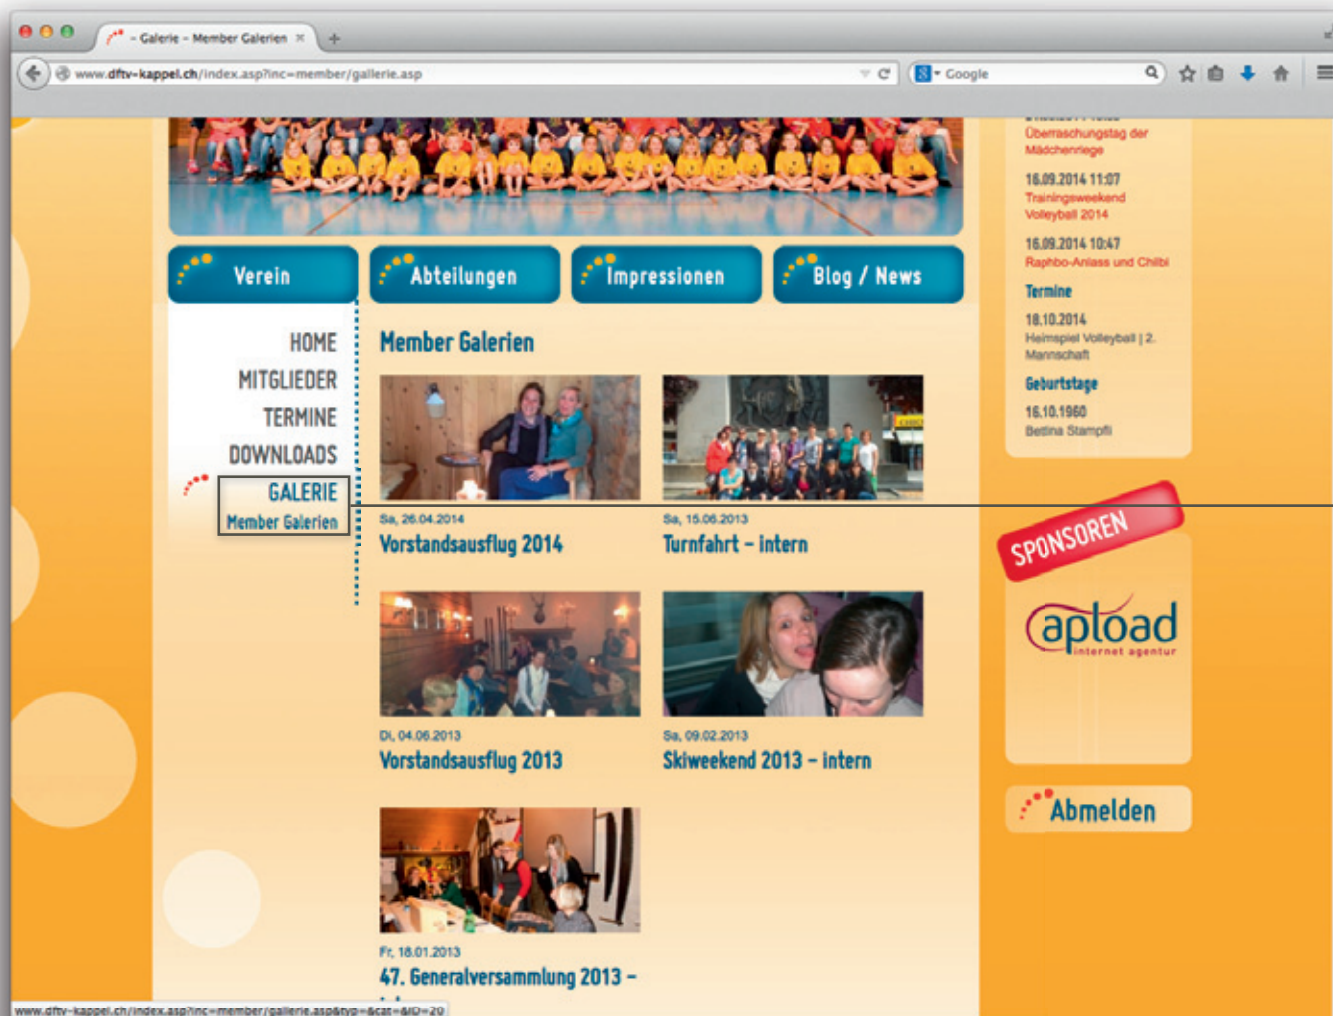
- Galerie - Member Galerien

www.dftv-kappel.ch/index.asp?inc=member/gallerie.asp

Google

Überraschungstag der Mädchenriege

16.09.2014 11:07
Trainingsweekend Volleyball 2014

16.09.2014 10:47
Raphbo-Anlass und Chilbi

Termine

18.10.2014
Heimspiel Volleyball | 2. Mannschaft

Geburtstage

16.10.1960
Bettina Stampfli

Verein

Abteilungen

Impressionen

Blog / News

HOME
MITGLIEDER
TERMINE
DOWNLOADS
GALERIE
Member Galerien

Member Galerien

Sa, 26.04.2014
Vorstandsausflug 2014

Sa, 15.06.2013
Turnfahrt - intern

Di, 04.06.2013
Vorstandsausflug 2013

Sa, 09.02.2013
Skiweekend 2013 - intern

Fr, 18.01.2013
47. Generalversammlung 2013 -

SPONSOREN

apload
internet agentur

Abmelden

www.dftv-kappel.ch/index.asp?inc=member/gallerie.asp&typ=&cat=&ID=20